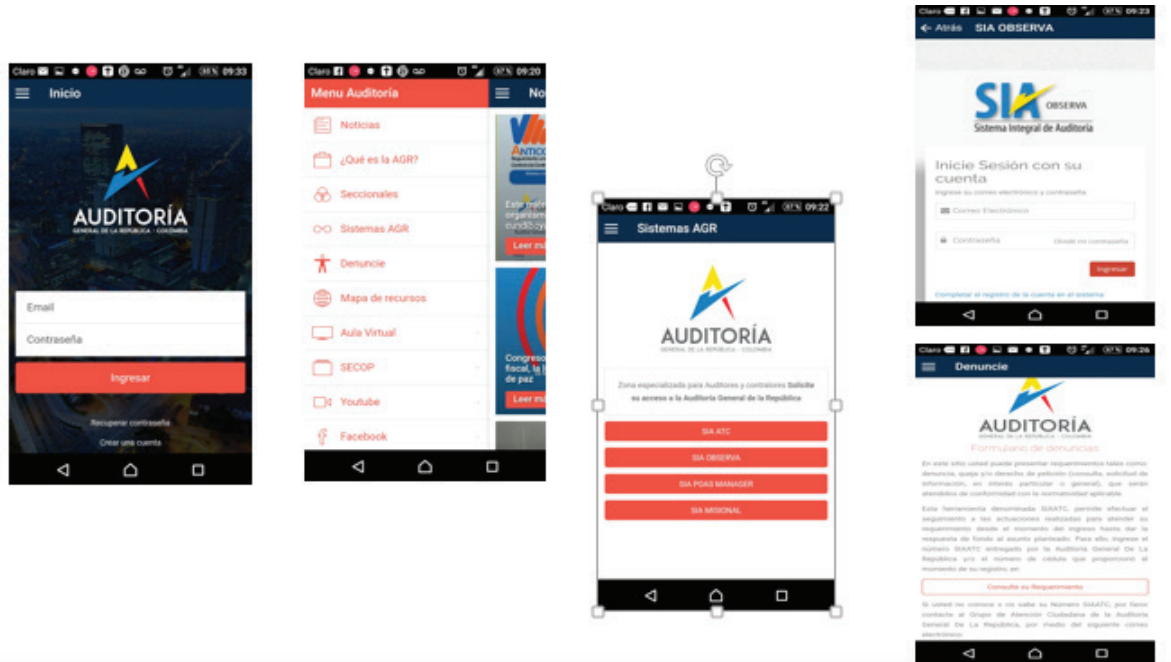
Claro 09:33
Inicio

AUDITORÍA
GENERAL DE LA REPÚBLICA · COLOMBIA

Email
Contraseña
Ingresar
Recuperar contraseña
Crear una cuenta

Claro 09:20
Menu Auditoría
Noticias
¿Qué es la AGR?
Seccionales
Sistemas AGR
Denuncie
Mapa de recursos
Aula Virtual
SECOP
Youtube
Facebook

No
ANTICO
Este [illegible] organism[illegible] cundiboy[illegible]
Leer m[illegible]
Congreso fiscal, la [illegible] de paz
Leer m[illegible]

Claro 09:22
Sistemas AGR

AUDITORÍA
GENERAL DE LA REPÚBLICA · COLOMBIA

Zona especializada para Auditores y contratores Solicite su acceso a la Auditoría General de la República

SIA ATC
SIA OBSERVA
SIA POAS MANAGER
SIA MISIONAL

Claro 09:23
← Atrás SIA OBSERVA

SIA OBSERVA
Sistema Integral de Auditoría

Inicie Sesión con su cuenta
Ingrese su correo electrónico y contraseña
Correo Electrónico
Contraseña
Olvidé mi contraseña
Ingresar
Completar el registro de la cuenta en el sistema

Claro 09:26
Denuncie

AUDITORÍA
GENERAL DE LA REPÚBLICA · COLOMBIA
Formulario de denuncias

En este sitio usted puede presentar requerimientos tales como denuncia, queja y/o derecho de petición (consulta, solicitud de información, en interés particular o general), que serán atendidos de conformidad con la normatividad aplicable.

Esta herramienta denominada SIAATC, permite efectuar el seguimiento a las actuaciones realizadas para atender su requerimiento desde el momento del ingreso hasta dar la respuesta de fondo al asunto planteado. Para ello, ingrese el número SIAATC entregado por la Auditoría General De La República y/o el número de cedula que proporcionó al momento de su registro, en:

Consulte su Requerimiento

Si usted no conoce o no sabe su Número SIAATC, por favor contacte al Grupo de Atención Ciudadana de la Auditoría General De La República, por medio del siguiente correo electrónico: